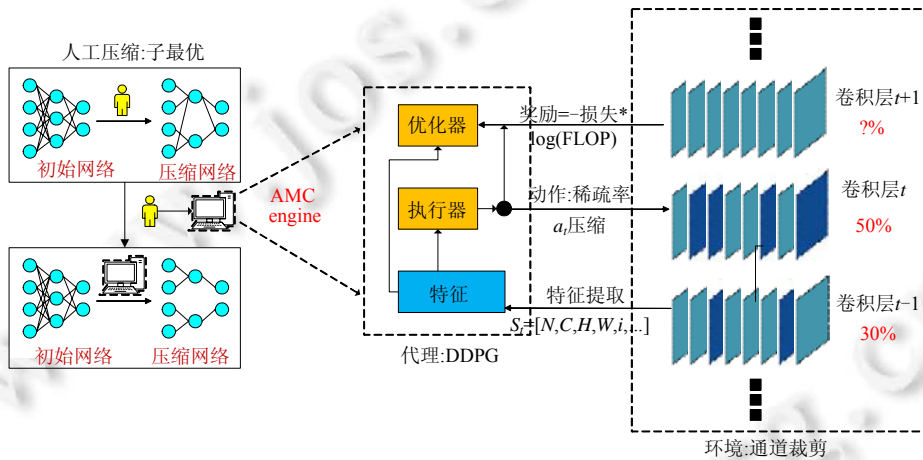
人工压缩:子最优

初始网络

压缩网络

AMC engine

初始网络

压缩网络

优化器

执行器

特征

代理:DDPG

奖励=−损失*log(FLOP)

动作:稀疏率 $a_t$压缩

特征提取

$S_t$=[$N$,$C$,$H$,$W$,$i$,...]

卷积层$t$+1
?%

卷积层$t$
50%

卷积层$t$−1
30%

环境:通道裁剪